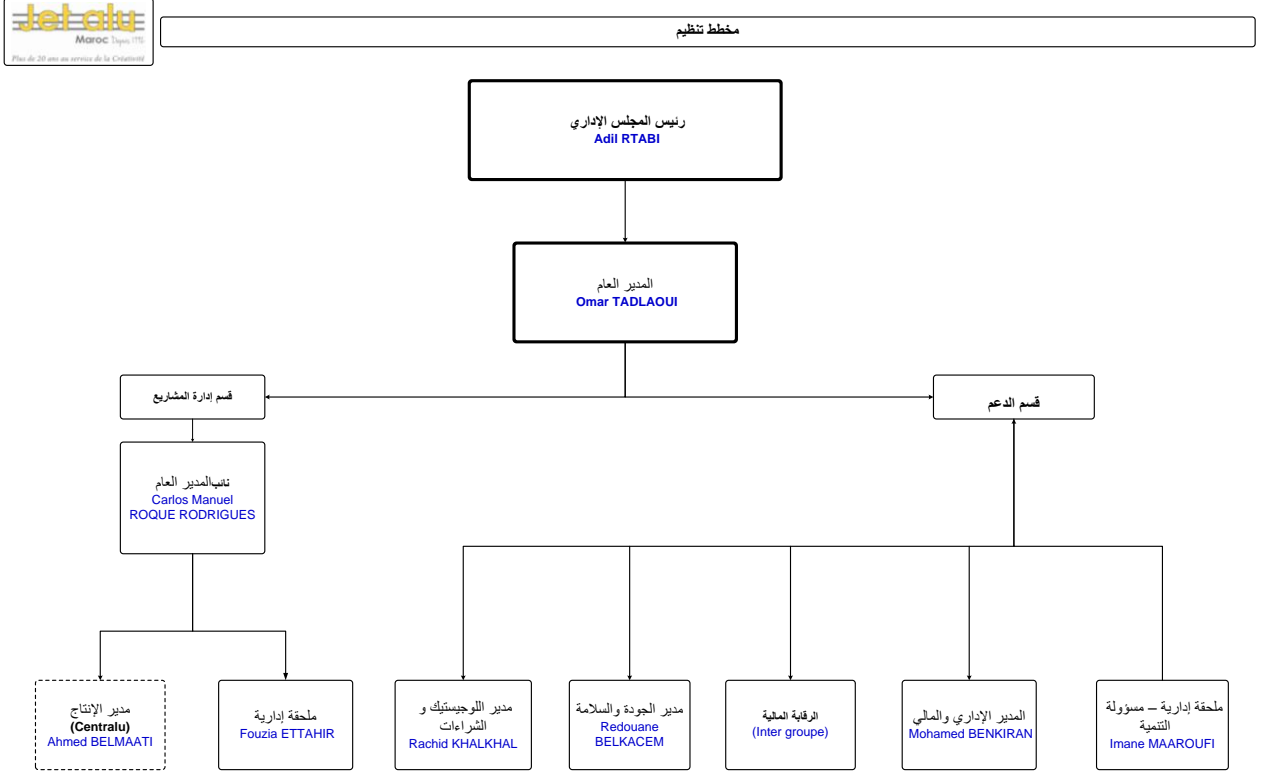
Jetalu
Maroc Depuis 1991
Plus de 20 ans au service de la Créativité

مخطط تنظيم

رئيس المجلس الاداري
Adil RTABI

المدير العام
Omar TADLAOUI

قسم إدارة المشاريع

قسم الدعم

نائبالمدير العام
Carlos Manuel ROQUE RODRIGUES

مدير الإنتاج
(Centralu)
Ahmed BELMAATI

ملحقة إدارية
Fouzia ETTAHIR

مدير اللوجيستيك و الشراءات
Rachid KHALKHAL

مدير الجودة والسلامة
Redouane BELKACEM

الرقابة المالية
(Inter groupe)

المدير الإداري والمالي
Mohamed BENKIRAN

ملحقة إدارية – مسؤولة التنمية
Imane MAAROUFI